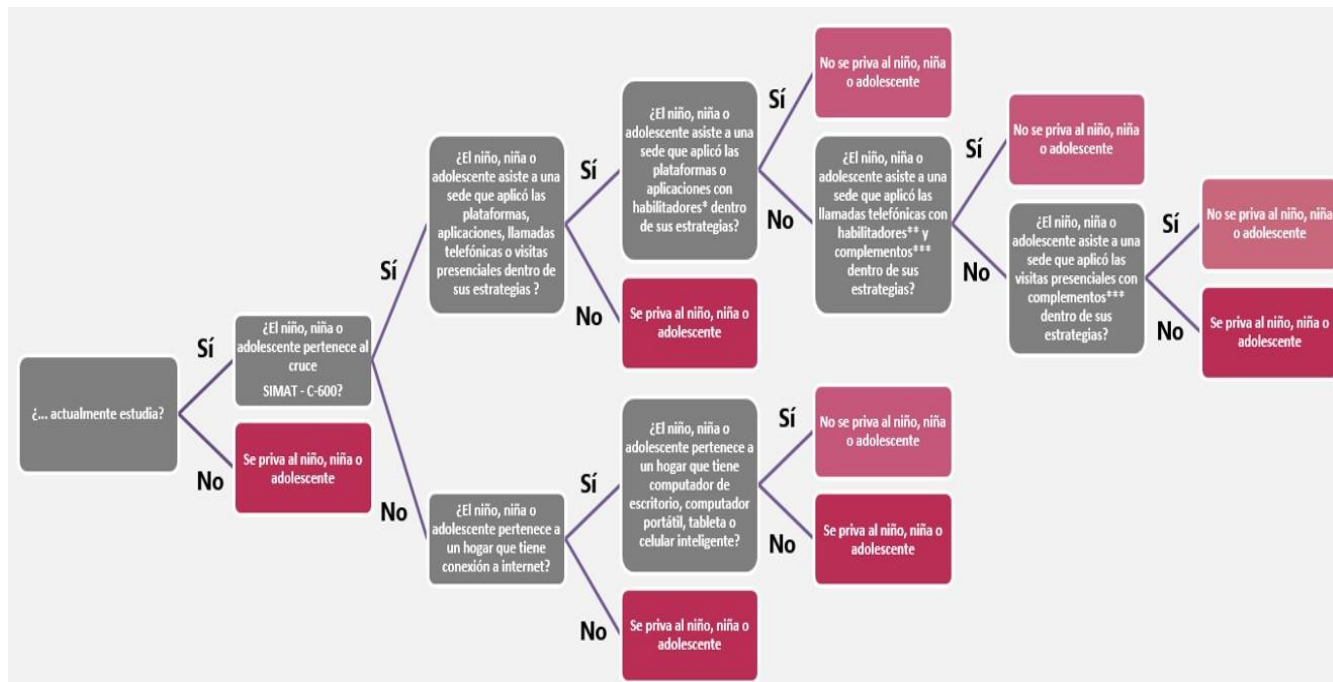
¿... actualmente estudia?

Sí

¿El niño, niña o adolescente pertenece al cruce SIMAT - C-600?

No

Se priva al niño, niña o adolescente

Sí

¿El niño, niña o adolescente asiste a una sede que aplicó las plataformas, aplicaciones, llamadas telefónicas o visitas presenciales dentro de sus estrategias ?

Sí

¿El niño, niña o adolescente asiste a una sede que aplicó las plataformas o aplicaciones con habilitadores* dentro de sus estrategias?

Sí

No se priva al niño, niña o adolescente

No

¿El niño, niña o adolescente asiste a una sede que aplicó las llamadas telefónicas con habilitadores** y complementos*** dentro de sus estrategias?

Sí

No se priva al niño, niña o adolescente

No

¿El niño, niña o adolescente asiste a una sede que aplicó las visitas presenciales con complementos*** dentro de sus estrategias?

Sí

No se priva al niño, niña o adolescente

No

Se priva al niño, niña o adolescente

No

Se priva al niño, niña o adolescente

No

¿El niño, niña o adolescente pertenece a un hogar que tiene conexión a internet?

Sí

¿El niño, niña o adolescente pertenece a un hogar que tiene computador de escritorio, computador portátil, tableta o celular inteligente?

Sí

No se priva al niño, niña o adolescente

No

Se priva al niño, niña o adolescente

No

Se priva al niño, niña o adolescente